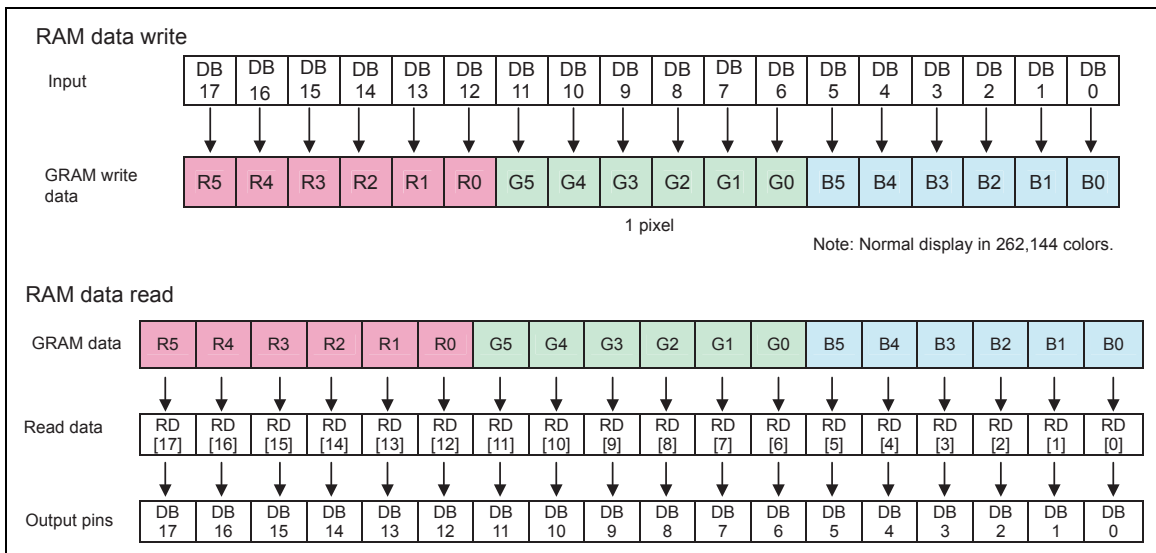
RAM data write

| Input | DB 17 | DB 16 | DB 15 | DB 14 | DB 13 | DB 12 | DB 11 | DB 10 | DB 9 | DB 8 | DB 7 | DB 6 | DB 5 | DB 4 | DB 3 | DB 2 | DB 1 | DB 0 |
|---|---|---|---|---|---|---|---|---|---|---|---|---|---|---|---|---|---|---|
| GRAM write data | R5 | R4 | R3 | R2 | R1 | R0 | G5 | G4 | G3 | G2 | G1 | G0 | B5 | B4 | B3 | B2 | B1 | B0 |

1 pixel

Note: Normal display in 262,144 colors.

RAM data read

| GRAM data | R5 | R4 | R3 | R2 | R1 | R0 | G5 | G4 | G3 | G2 | G1 | G0 | B5 | B4 | B3 | B2 | B1 | B0 |
|---|---|---|---|---|---|---|---|---|---|---|---|---|---|---|---|---|---|---|
| Read data | RD [17] | RD [16] | RD [15] | RD [14] | RD [13] | RD [12] | RD [11] | RD [10] | RD [9] | RD [8] | RD [7] | RD [6] | RD [5] | RD [4] | RD [3] | RD [2] | RD [1] | RD [0] |
| Output pins | DB 17 | DB 16 | DB 15 | DB 14 | DB 13 | DB 12 | DB 11 | DB 10 | DB 9 | DB 8 | DB 7 | DB 6 | DB 5 | DB 4 | DB 3 | DB 2 | DB 1 | DB 0 |